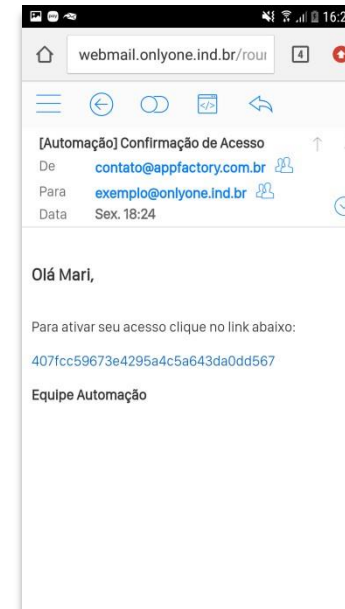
16:2

webmail.onlyone.ind.br/rour

4

[Automação] Confirmação de Acesso

De contato@appfactory.com.br

Para exemplo@onlyone.ind.br

Data Sex. 18:24

Olá Mari,

Para ativar seu acesso clique no link abaixo:

407fcc59673e4295a4c5a643da0dd567

Equipe Automação